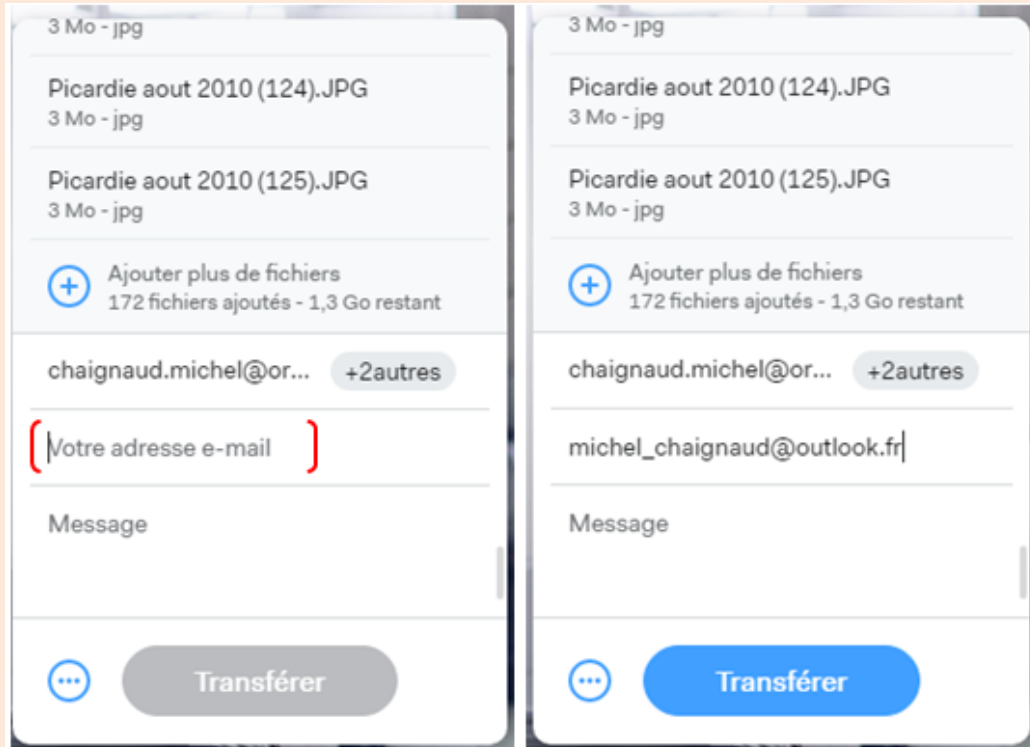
3 Mo - jpg

Picardie aout 2010 (124).JPG
3 Mo - jpg

Picardie aout 2010 (125).JPG
3 Mo - jpg

Ajouter plus de fichiers
172 fichiers ajoutés - 1,3 Go restant

chaignaud.michel@or... +2autres

Votre adresse e-mail

Message

Transférer

3 Mo - jpg

Picardie aout 2010 (124).JPG
3 Mo - jpg

Picardie aout 2010 (125).JPG
3 Mo - jpg

Ajouter plus de fichiers
172 fichiers ajoutés - 1,3 Go restant

chaignaud.michel@or... +2autres

michel_chaignaud@outlook.fr

Message

Transférer